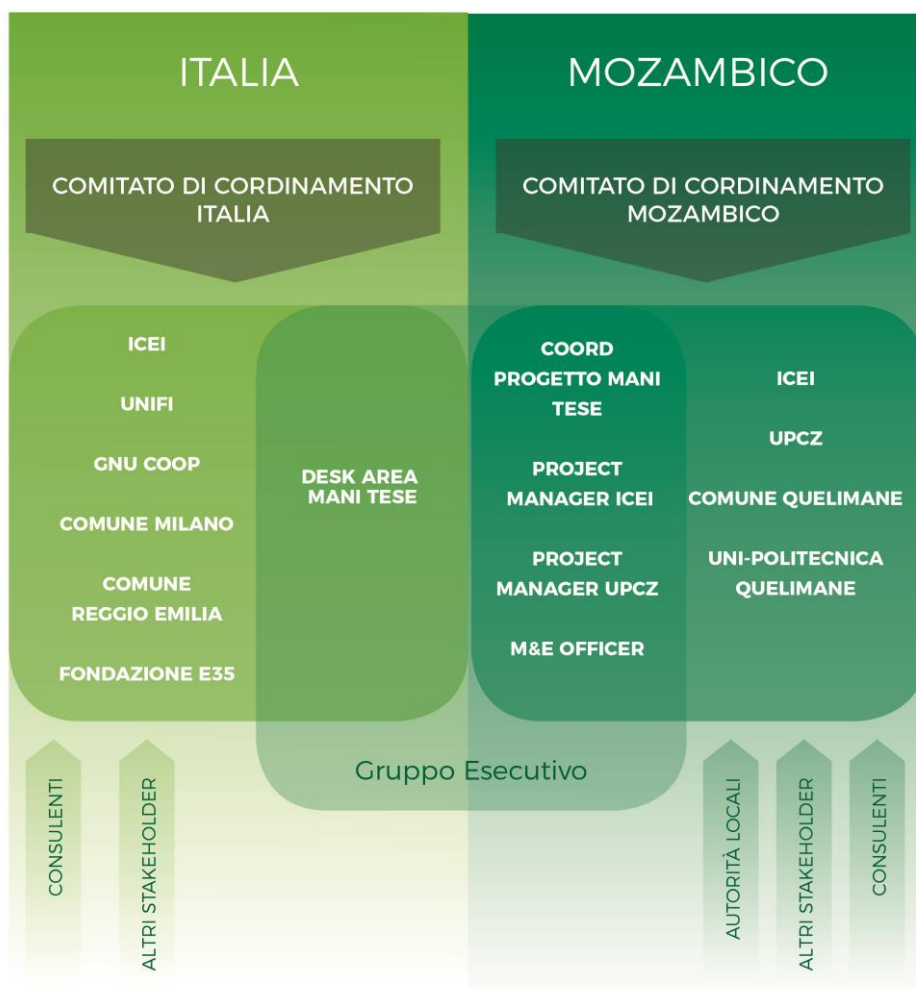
ITALIA

MOZAMBICO

COMITATO DI CORDINAMENTO ITALIA

COMITATO DI CORDINAMENTO MOZAMBICO

ICEI

UNIFI

GNU COOP

COMUNE MILANO

COMUNE REGGIO EMILIA

FONDAZIONE E35

DESK AREA MANI TESE

COORD PROGETTO MANI TESE

PROJECT MANAGER ICEI

PROJECT MANAGER UPCZ

M&E OFFICER

ICEI

UPCZ

COMUNE QUELIMANE

UNI-POLITECNICA QUELIMANE

Gruppo Esecutivo

CONSULENTI

ALTRI STAKEHOLDER

AUTORITÀ LOCALI

ALTRI STAKEHOLDER

CONSULENTI